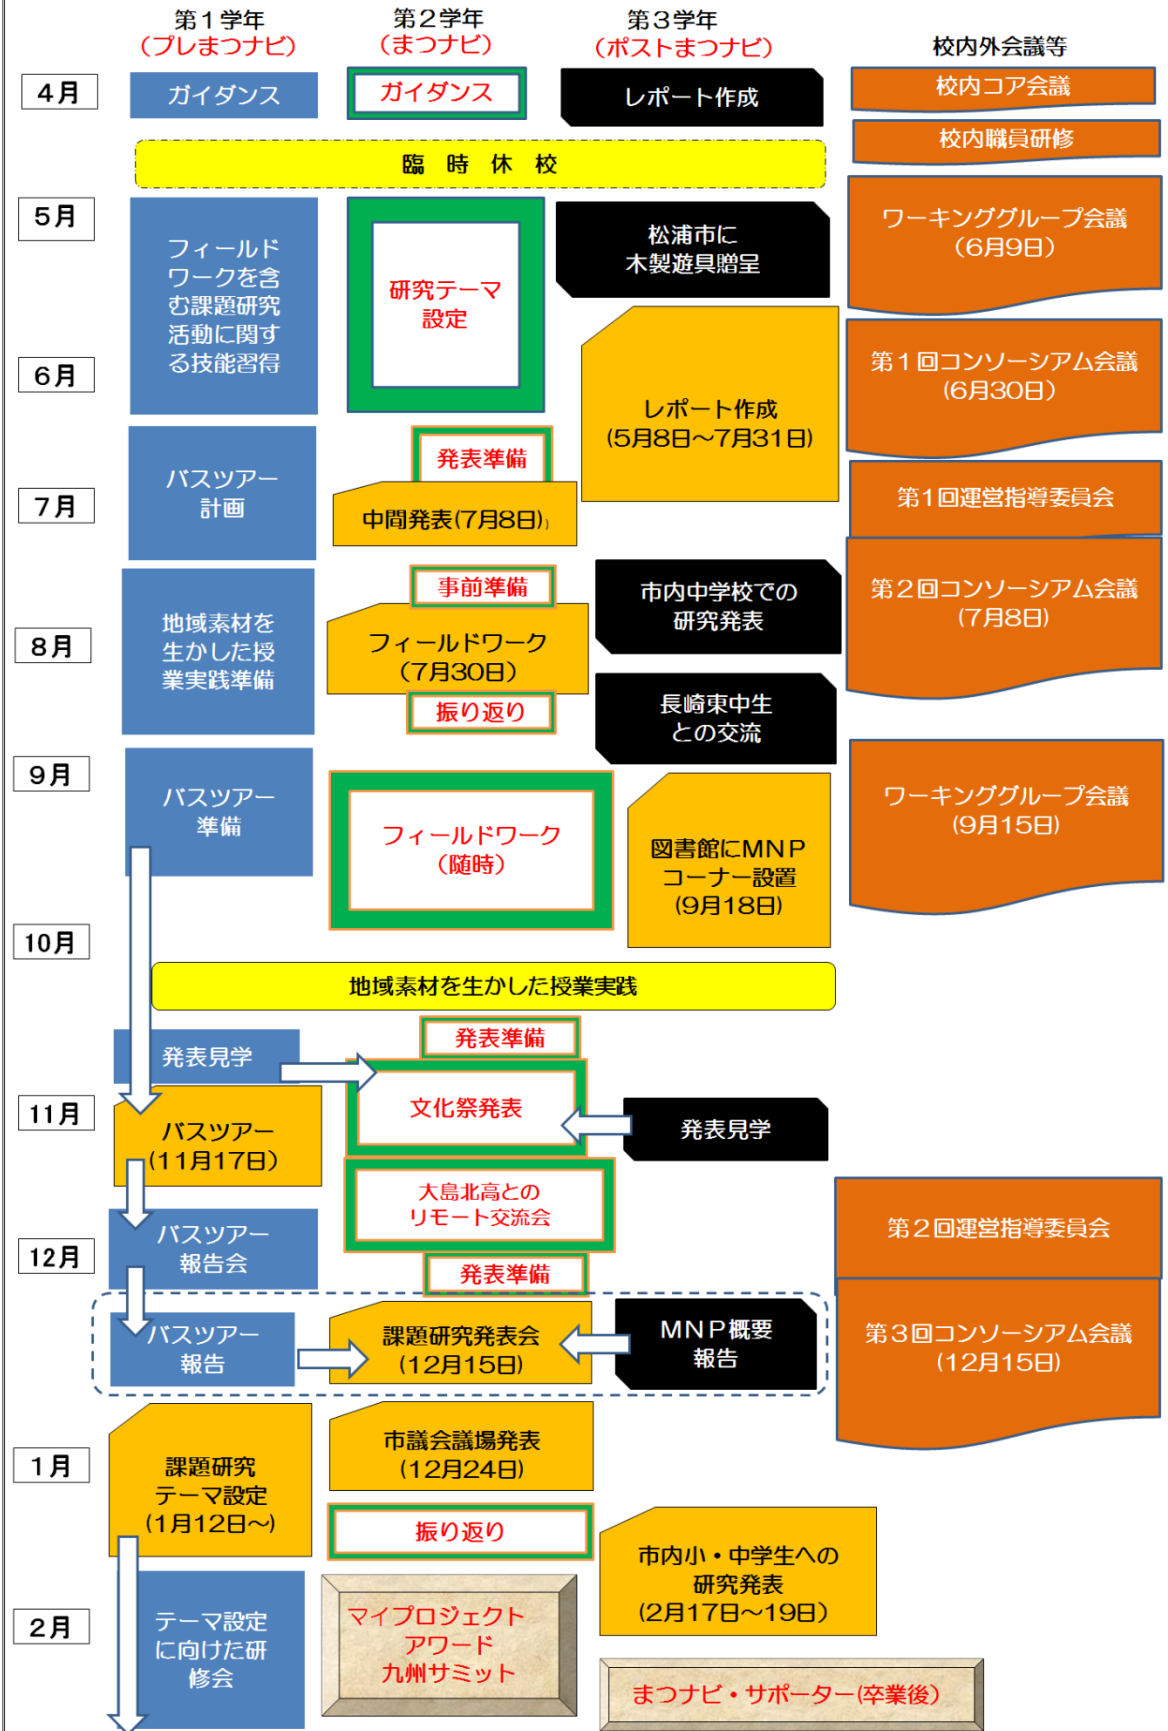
第１学年
（プレまつナビ）

第２学年
（まつナビ）

第３学年
（ポストまつナビ）

校内外会議等

4月

ガイダンス

ガイダンス

レポート作成

校内コア会議

校内職員研修

臨　時　休　校

5月

フィールドワークを含む課題研究活動に関する技能習得

研究テーマ設定

松浦市に木製遊具贈呈

ワーキンググループ会議（6月9日）

6月

レポート作成（5月8日～7月31日）

第１回コンソーシアム会議（6月30日）

バスツアー計画

発表準備

7月

中間発表(7月8日)

第１回運営指導委員会

地域素材を生かした授業実践準備

事前準備

市内中学校での研究発表

第２回コンソーシアム会議（7月8日）

8月

フィールドワーク（7月30日）

振り返り

長崎東中生との交流

9月

バスツアー準備

フィールドワーク（随時）

図書館にMNPコーナー設置（9月18日）

ワーキンググループ会議（9月15日）

10月

地域素材を生かした授業実践

発表見学

発表準備

文化祭発表

発表見学

11月

バスツアー（11月17日）

大島北高とのリモート交流会

第２回運営指導委員会

12月

バスツアー報告会

発表準備

バスツアー報告

課題研究発表会（12月15日）

MNP概要報告

第３回コンソーシアム会議（12月15日）

市議会議場発表（12月24日）

1月

課題研究テーマ設定（1月12日～）

振り返り

市内小・中学生への研究発表（2月17日～19日）

2月

テーマ設定に向けた研修会

マイプロジェクトアワード九州サミット

まつナビ・サポーター(卒業後)